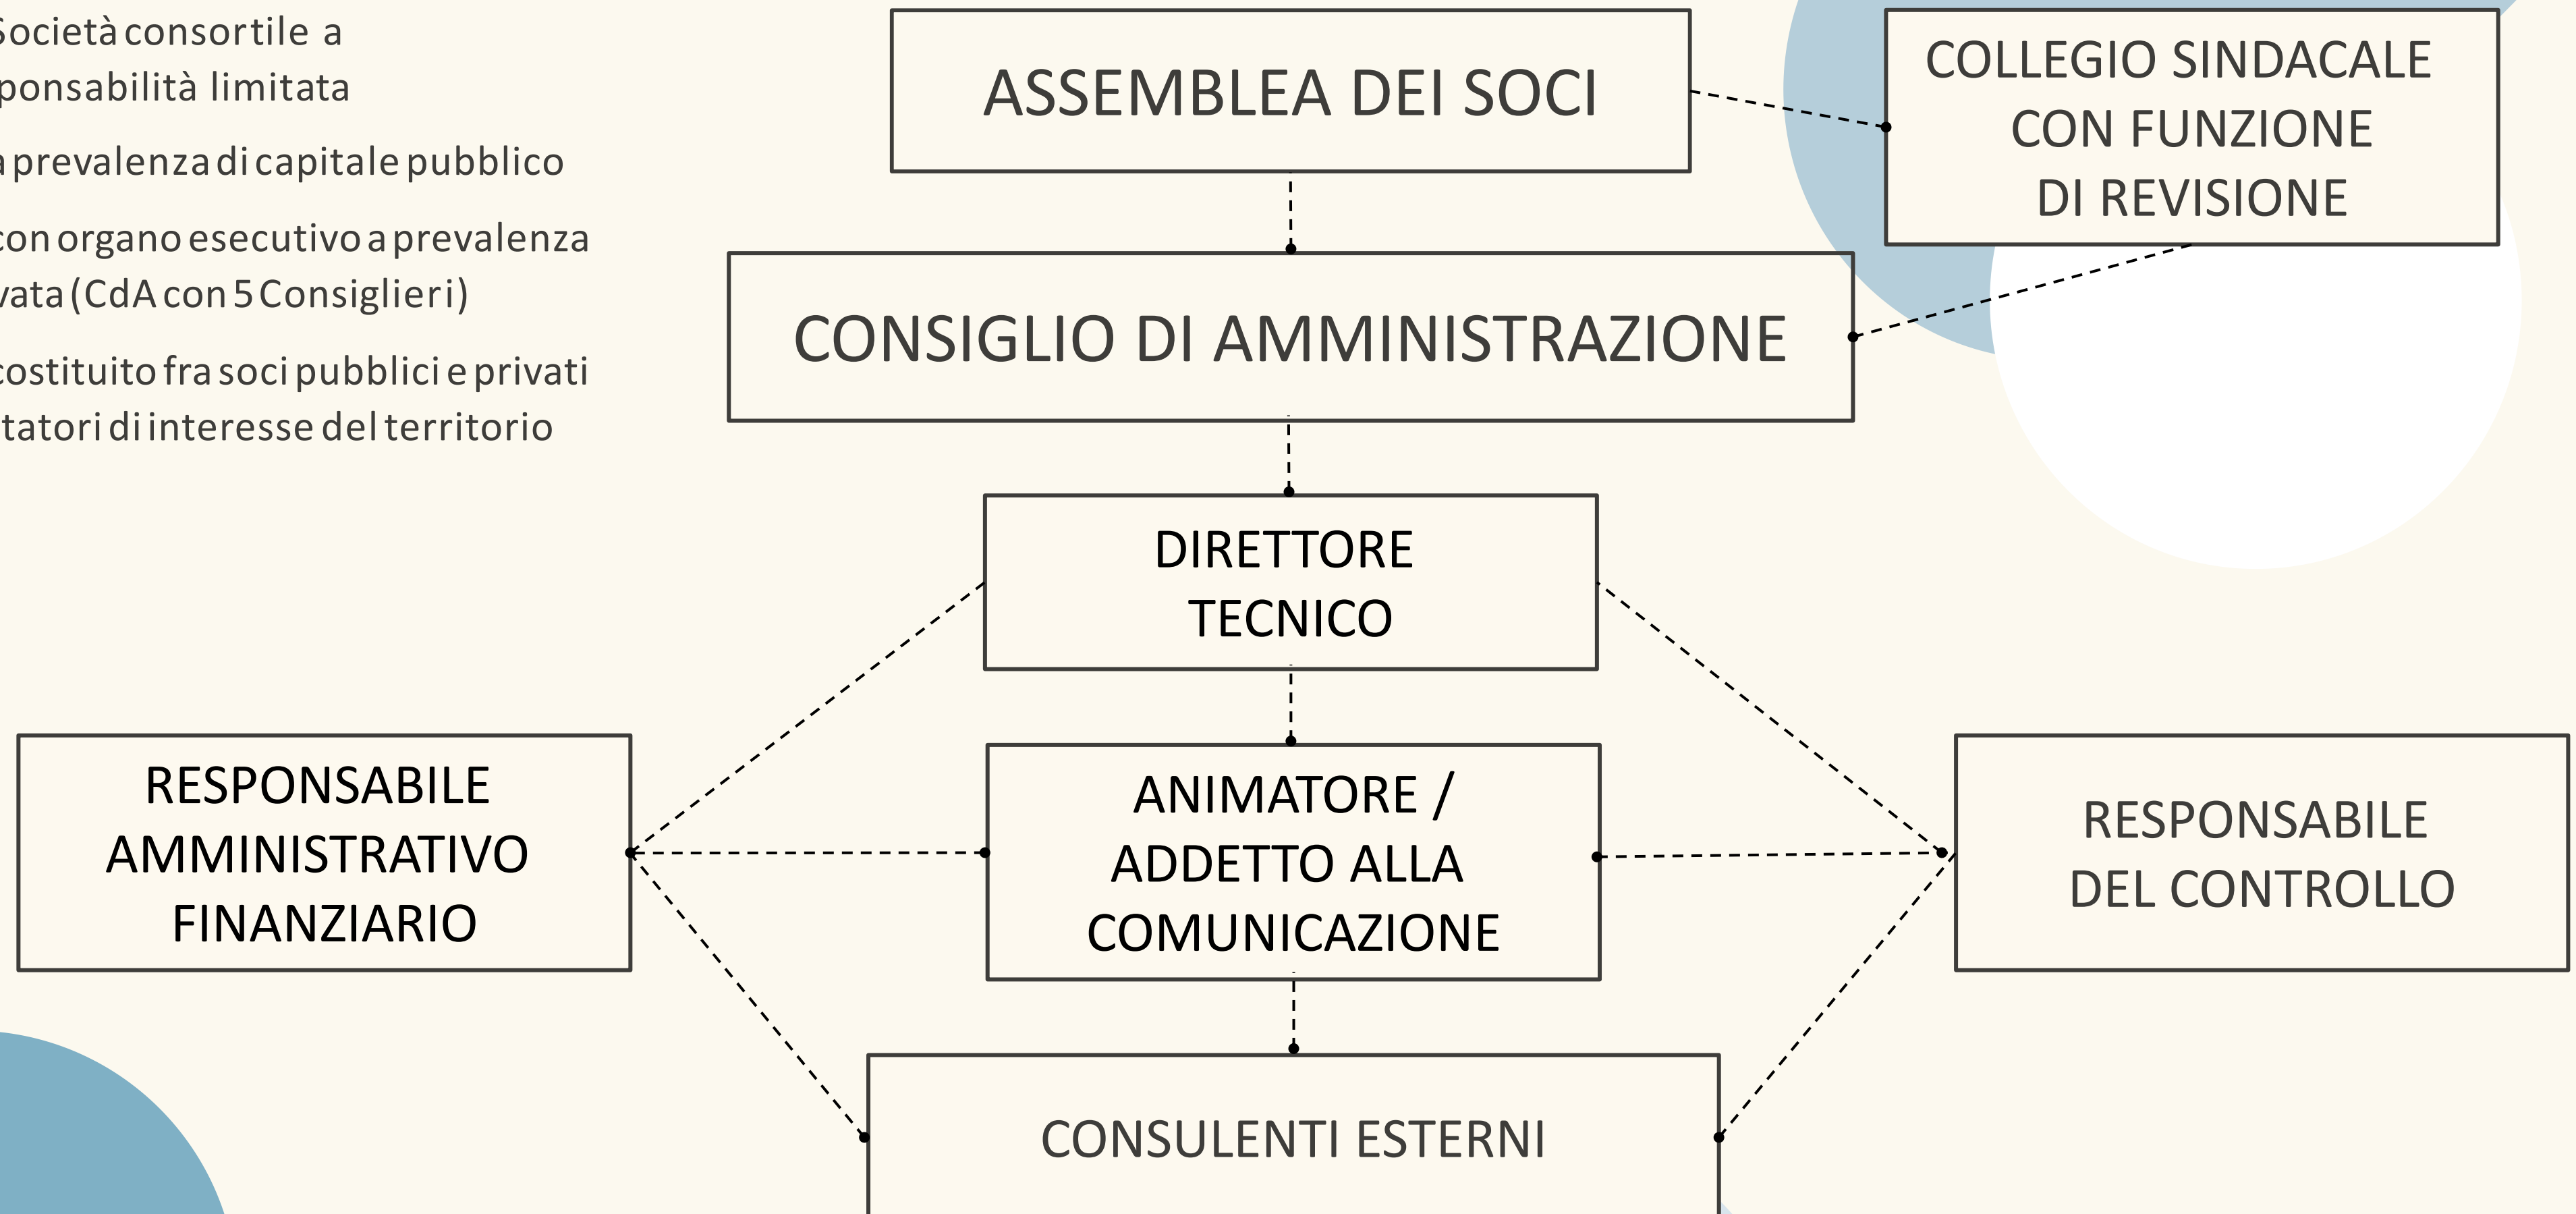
Società consortile a ponsabilità limitata

prevalenza di capitale pubblico

con organo esecutivo a prevalenza vata (CdA con 5 Consiglieri)

costituito fra soci pubblici e privati tatori di interesse del territorio

ASSEMBLEA DEI SOCI

COLLEGIO SINDACALE CON FUNZIONE DI REVISIONE

CONSIGLIO DI AMMINISTRAZIONE

DIRETTORE TECNICO

RESPONSABILE AMMINISTRATIVO FINANZIARIO

ANIMATORE / ADDETTO ALLA COMUNICAZIONE

RESPONSABILE DEL CONTROLLO

CONSULENTI ESTERNI